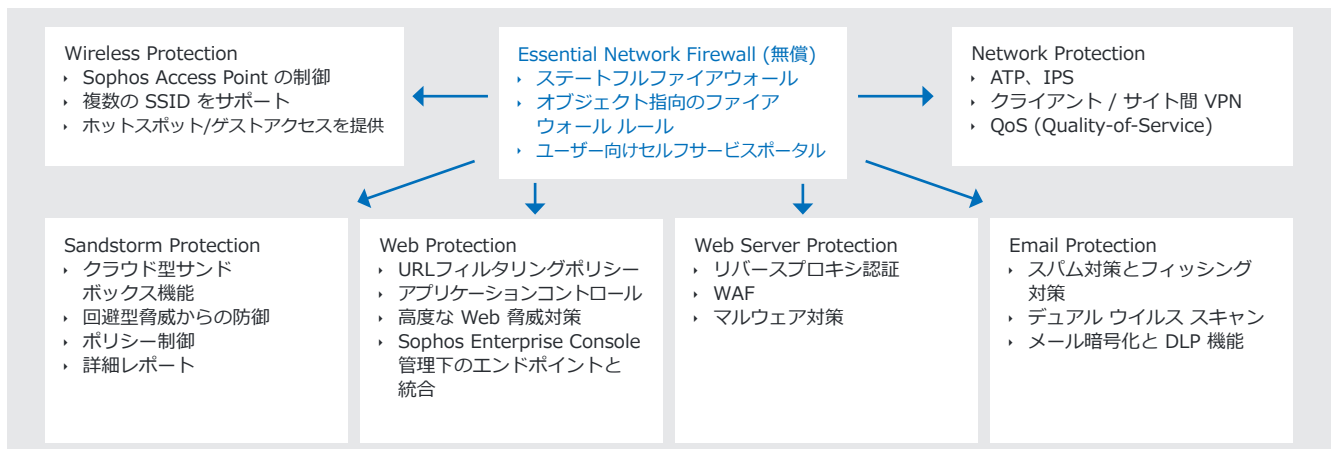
Wireless Protection
‣ Sophos Access Point の制御
‣ 複数の SSID をサポート
‣ ホットスポット/ゲストアクセスを提供

Essential Network Firewall (無償)
‣ ステートフルファイアウォール
‣ オブジェクト指向のファイアウォール ルール
‣ ユーザー向けセルフサービスポータル

Network Protection
‣ ATP、IPS
‣ クライアント / サイト間 VPN
‣ QoS (Quality-of-Service)

Sandstorm Protection
‣ クラウド型サンドボックス機能
‣ 回避型脅威からの防御
‣ ポリシー制御
‣ 詳細レポート

Web Protection
‣ URLフィルタリングポリシー
‣ アプリケーションコントロール
‣ 高度な Web 脅威対策
‣ Sophos Enterprise Console 管理下のエンドポイントと統合

Web Server Protection
‣ リバースプロキシ認証
‣ WAF
‣ マルウェア対策

Email Protection
‣ スパム対策とフィッシング対策
‣ デュアル ウイルス スキャン
‣ メール暗号化と DLP 機能